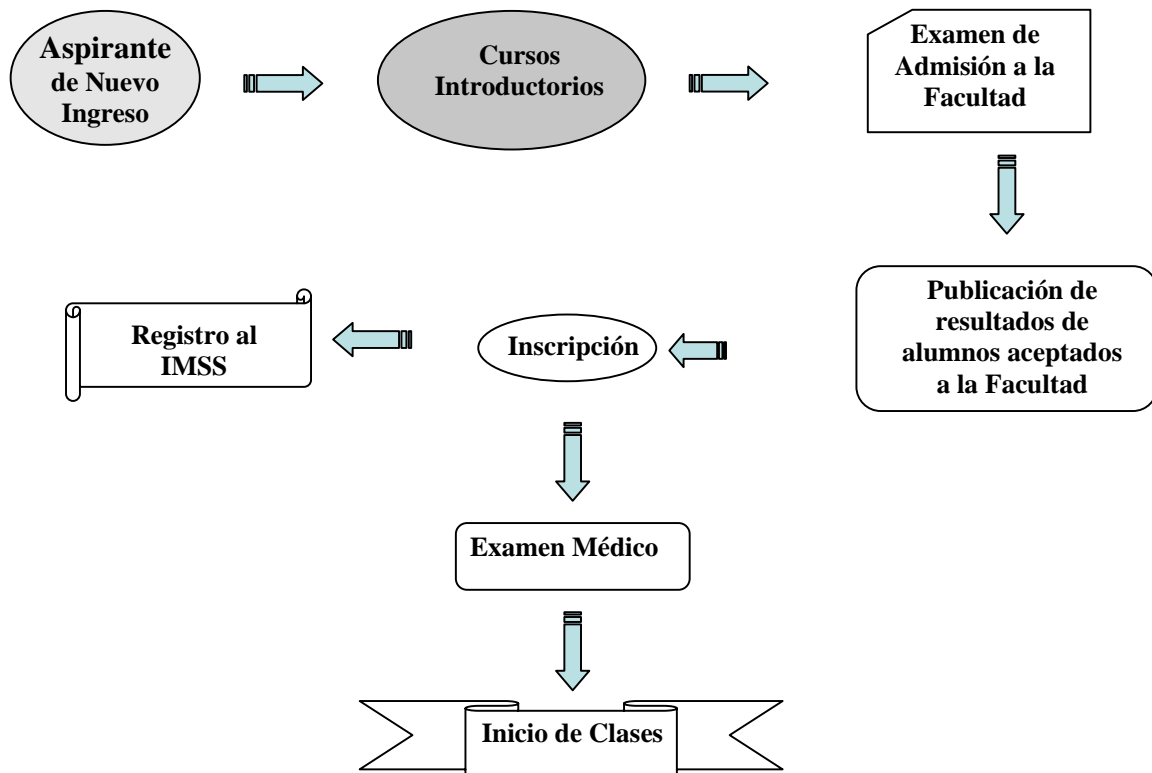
Aspirante de Nuevo Ingreso

Cursos Introductorios

Examen de Admisión a la Facultad

Publicación de resultados de alumnos aceptados a la Facultad

Inscripción

Registro al IMSS

Examen Médico

Inicio de Clases